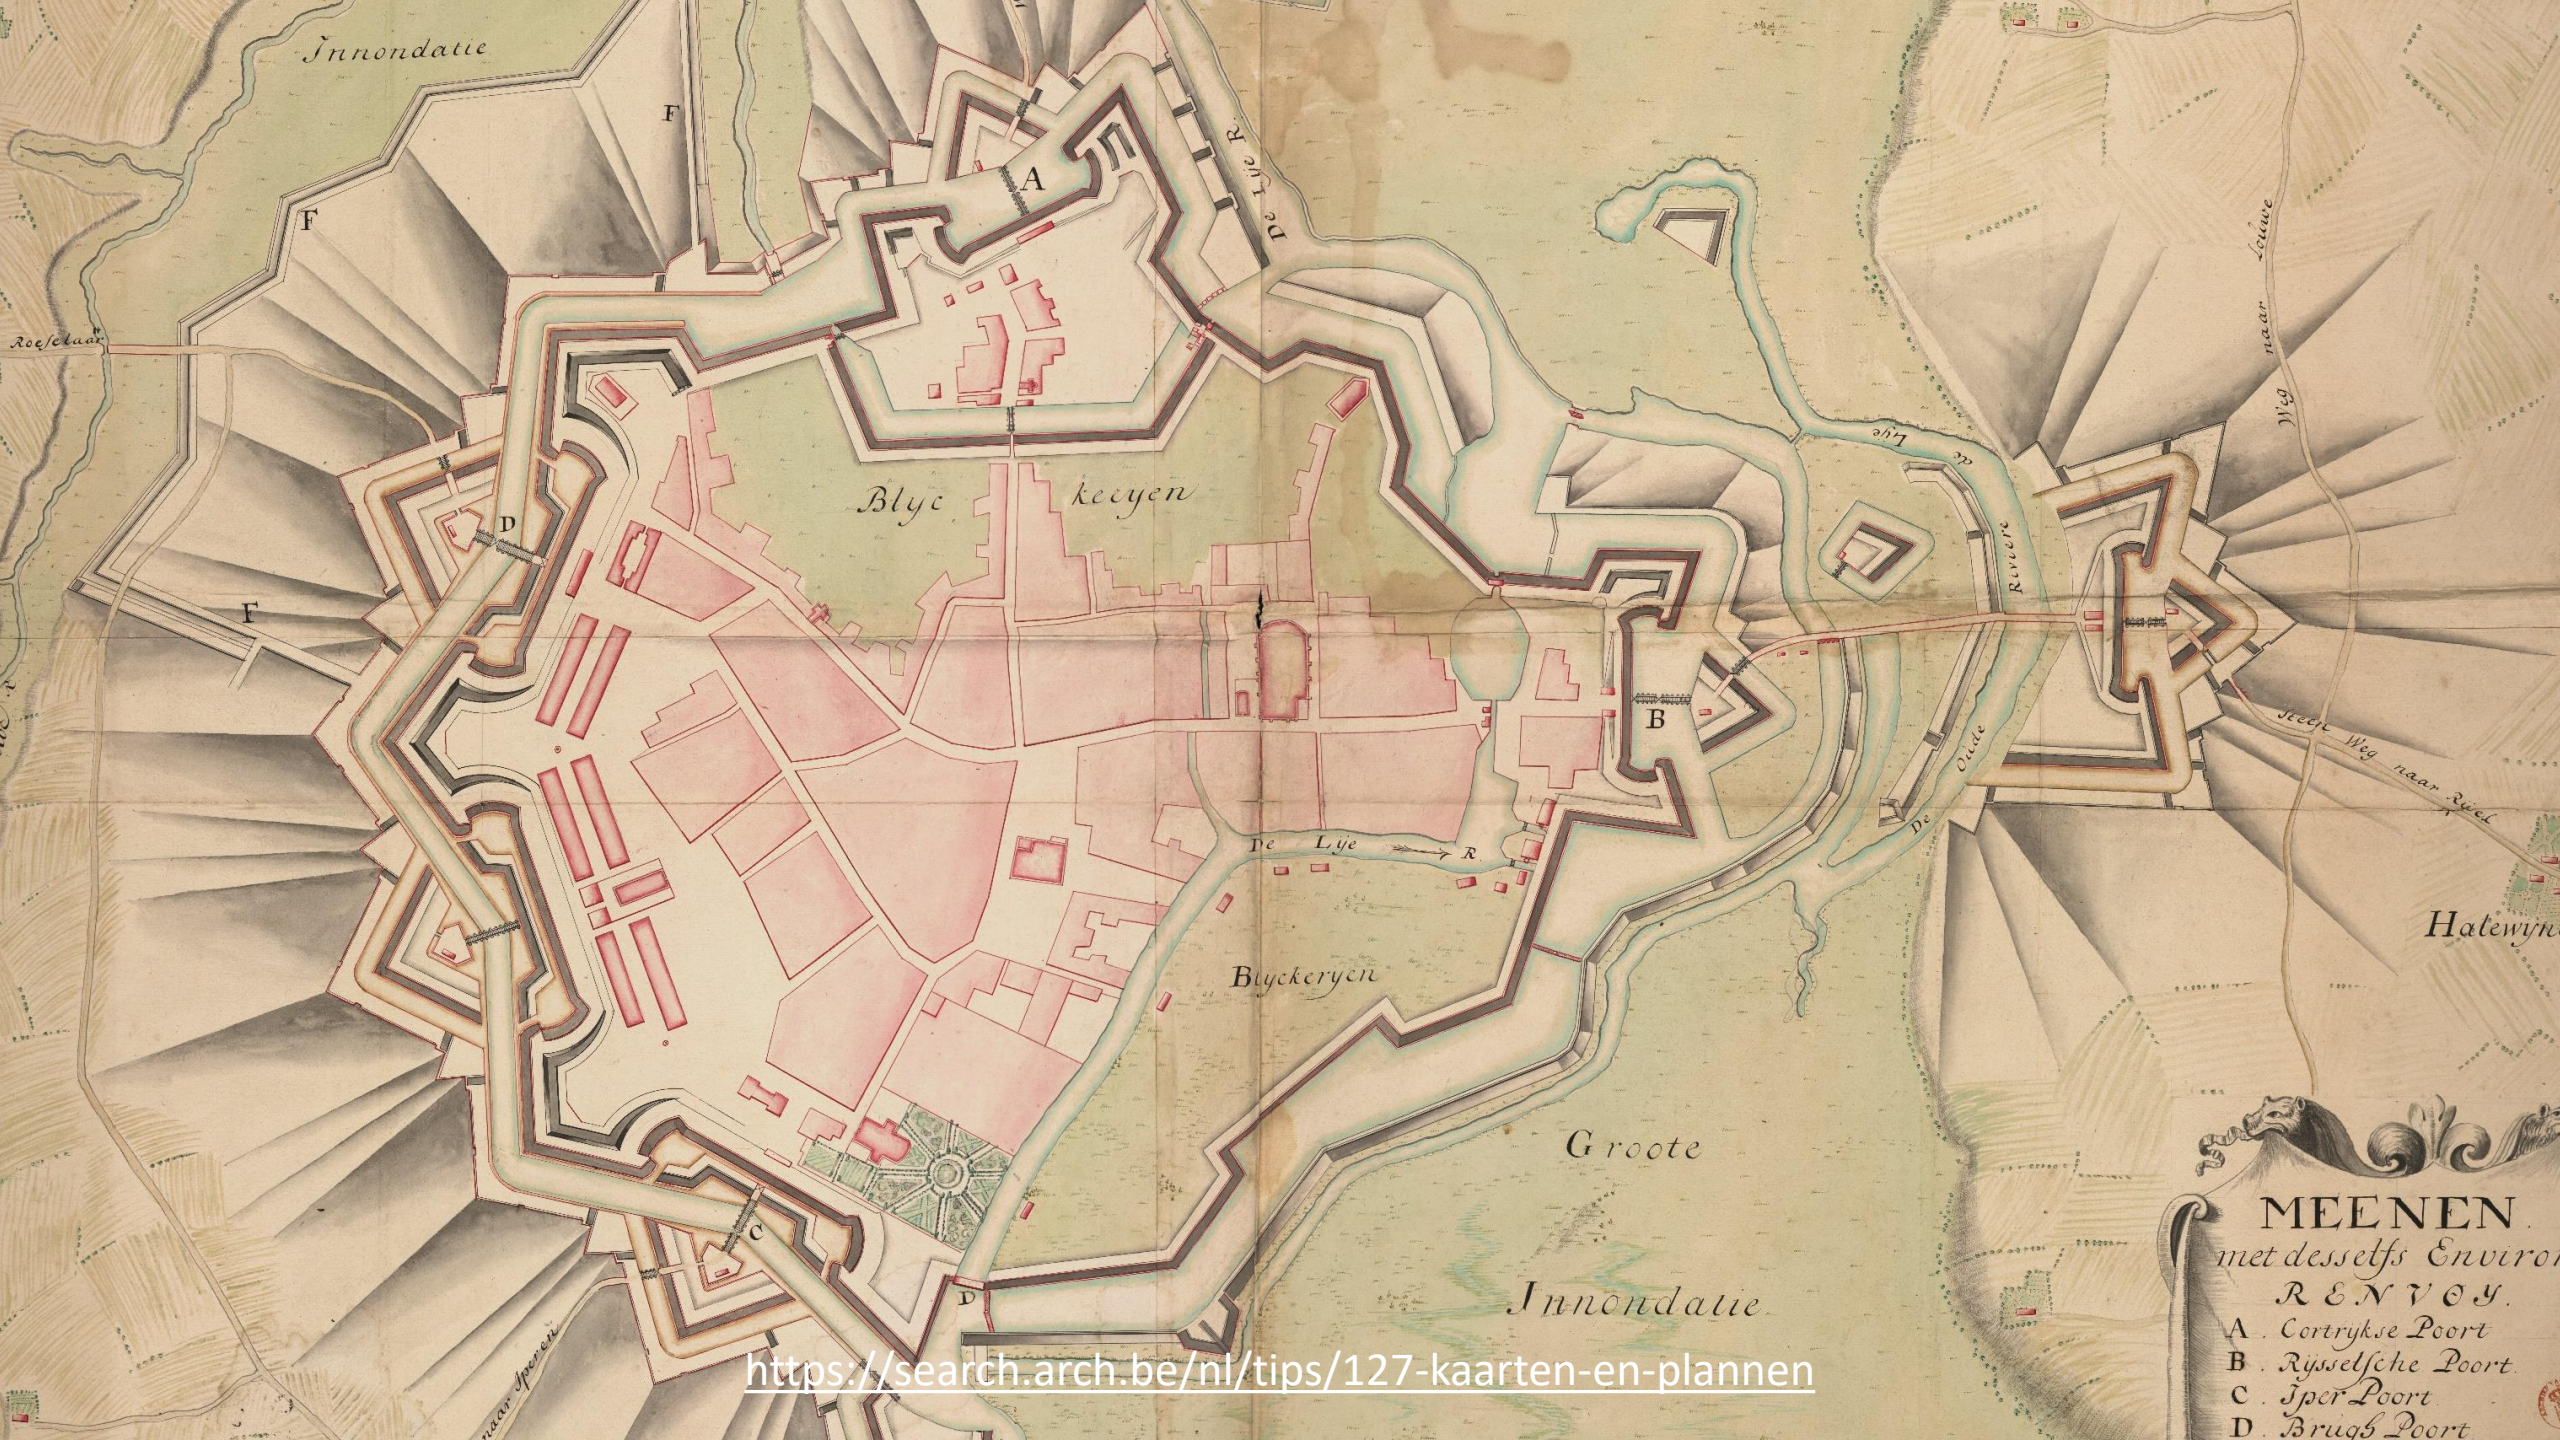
Jnnondatie

F

A

De Lye R.

F

Roeselaar

D

Blyc keeyen

F

Weg naar Louwe

de Lye

Riviere

De Oude

B

Steen Weg naar Rysel

De Lye R

Halewyn

Blyckeryen

Groote

Jnnondatie

C

D

naar Iperen

MEENEN
met desselfs Environ
RENVOY.
A. Cortrykse Poort
B. Ryssel'sche Poort
C. Iper Poort
D. Brugs Poort

https://search.arch.be/nl/tips/127-kaarten-en-plannen